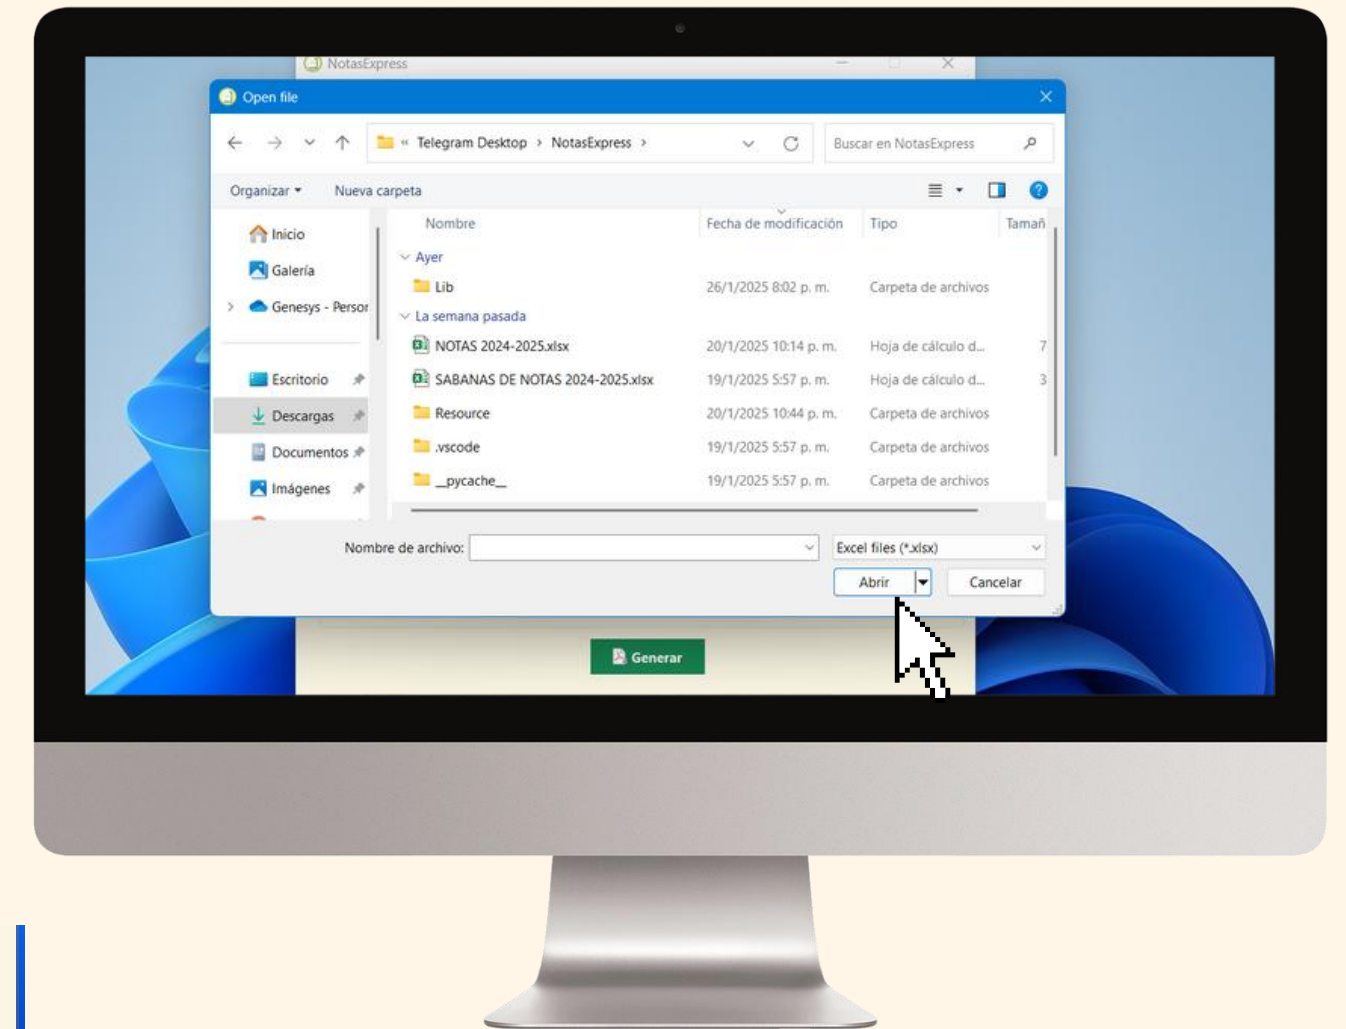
NotasExpress

Open file

« Telegram Desktop › NotasExpress ›

Buscar en NotasExpress

Organizar ▾ Nueva carpeta

Inicio
Galería
Genesys - Perso
Escritorio
Descargas
Documentos
Imágenes

| Nombre | Fecha de modificación | Tipo | Tamañ |
|---|---|---|---|
| Ayer | | | |
| Lib | 26/1/2025 8:02 p. m. | Carpeta de archivos | |
| La semana pasada | | | |
| NOTAS 2024-2025.xlsx | 20/1/2025 10:14 p. m. | Hoja de cálculo d... | 7 |
| SABANAS DE NOTAS 2024-2025.xlsx | 19/1/2025 5:57 p. m. | Hoja de cálculo d... | 3 |
| Resource | 20/1/2025 10:44 p. m. | Carpeta de archivos | |
| .vscode | 19/1/2025 5:57 p. m. | Carpeta de archivos | |
| __pycache__ | 19/1/2025 5:57 p. m. | Carpeta de archivos | |

Nombre de archivo:

Excel files (*.xlsx)

Abrir

Cancelar

Generar